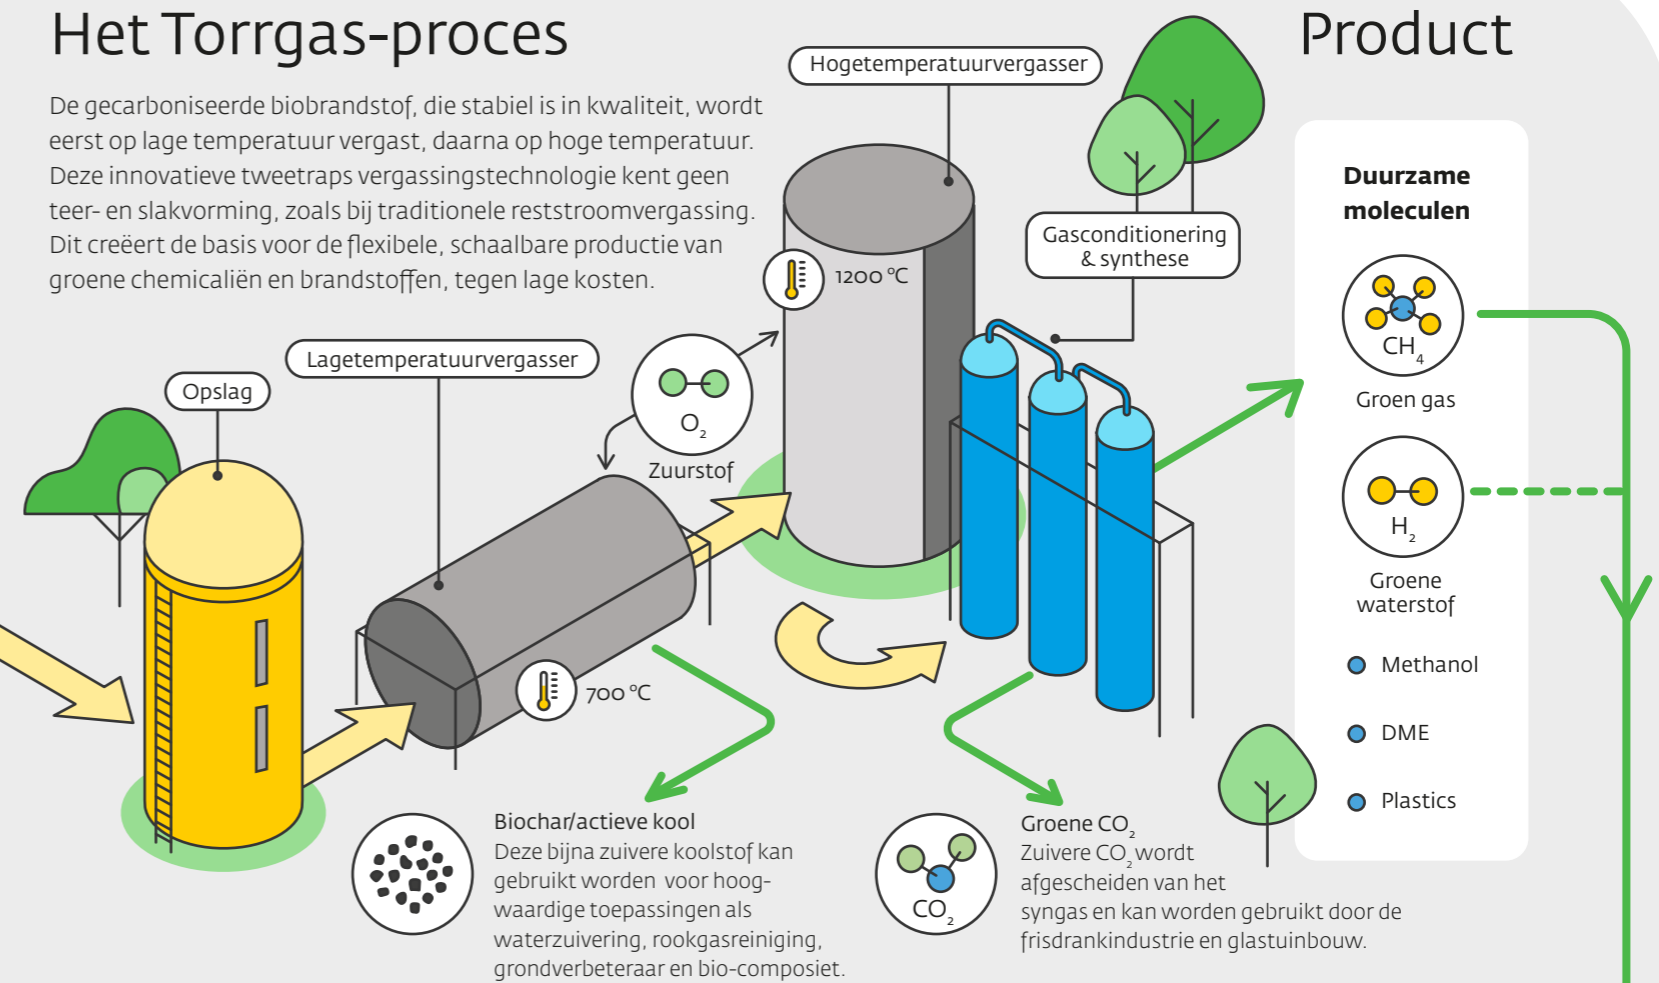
Het Torrgas-proces

De gecarboniseerde biobrandstof, die stabiel is in kwaliteit, wordt eerst op lage temperatuur vergast, daarna op hoge temperatuur. Deze innovatieve tweetraps vergassingstechnologie kent geen teer- en slakvorming, zoals bij traditionele reststroomvergassing. Dit creëert de basis voor de flexibele, schaalbare productie van groene chemicaliën en brandstoffen, tegen lage kosten.

Hogetemperatuurvergasser

1200 °C

Gasconditionering & synthese

Product

Duurzame moleculen

$CH_4$

Groen gas

$H_2$

Groene waterstof

Methanol

DME

Plastics

Opslag

Lagetemperatuurvergasser

$O_2$

Zuurstof

700 °C

Biochar/actieve kool
Deze bijna zuivere koolstof kan gebruikt worden voor hoogwaardige toepassingen als waterzuivering, rookgasreiniging, grondverbeteraar en bio-composiet.

$CO_2$

Groene $CO_2$
Zuivere $CO_2$ wordt afgescheiden van het syngas en kan worden gebruikt door de frisdrankindustrie en glastuinbouw.